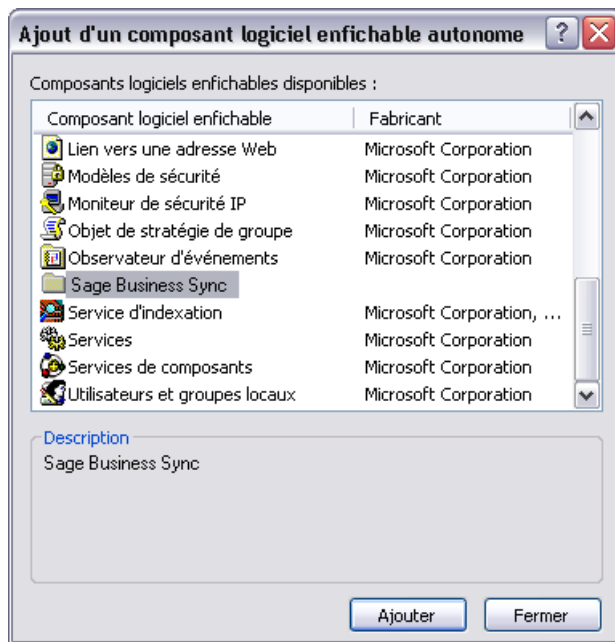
Ajout d'un composant logiciel enfichable autonome

Composants logiciels enfichables disponibles :

| Composant logiciel enfichable | Fabricant |
|---|---|
| Lien vers une adresse Web | Microsoft Corporation |
| Modèles de sécurité | Microsoft Corporation |
| Moniteur de sécurité IP | Microsoft Corporation |
| Objet de stratégie de groupe | Microsoft Corporation |
| Observateur d'événements | Microsoft Corporation |
| Sage Business Sync | |
| Service d'indexation | Microsoft Corporation, ... |
| Services | Microsoft Corporation |
| Services de composants | Microsoft Corporation |
| Utilisateurs et groupes locaux | Microsoft Corporation |

Description
Sage Business Sync

Ajouter
Fermer